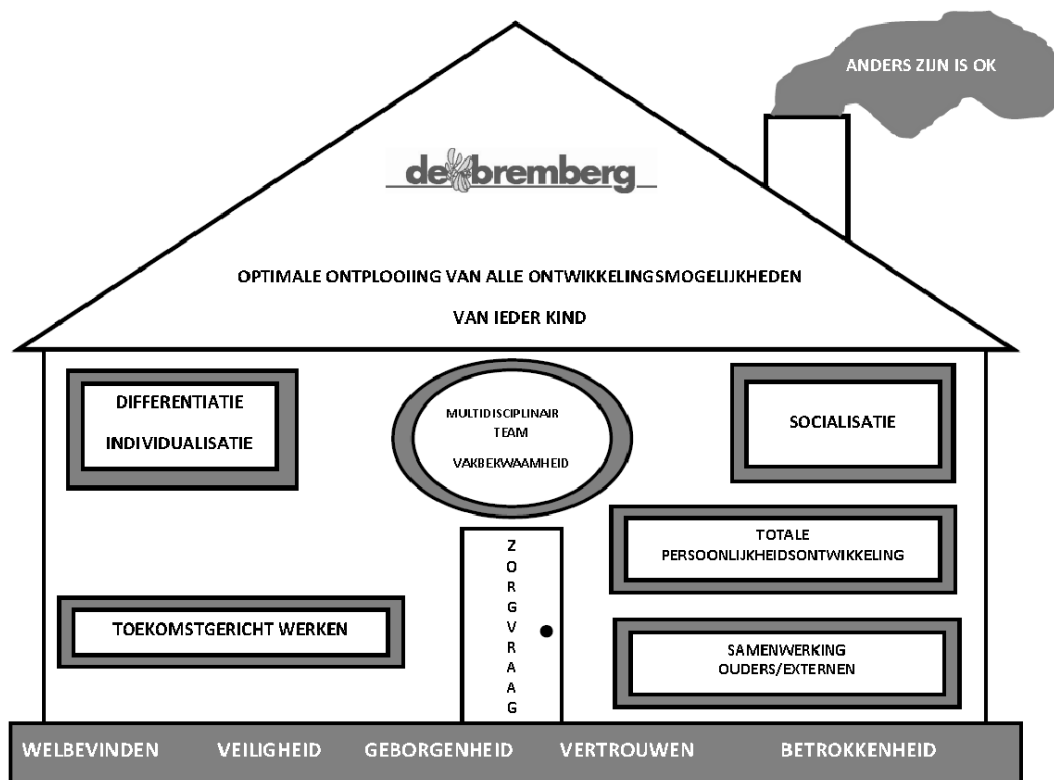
ANDERS ZIJN IS OK

de bremberg

OPTIMALE ONTPLOOIING VAN ALLE ONTWIKKELINGSMOGELIJKHEDEN

VAN IEDER KIND

DIFFERENTIATIE

INDIVIDUALISATIE

MULTIDISCIPLINAIR TEAM

VAKBEKWAAMHEID

SOCIALISATIE

TOTALE PERSOONLIJKHEIDSONTWIKKELING

Z O R G V R A A G

TOEKOMSTGERICHT WERKEN

SAMENWERKING OUDERS/EXTERNEN

WELBEVINDEN VEILIGHEID GEBORGENHEID VERTROUWEN BETROKKENHEID